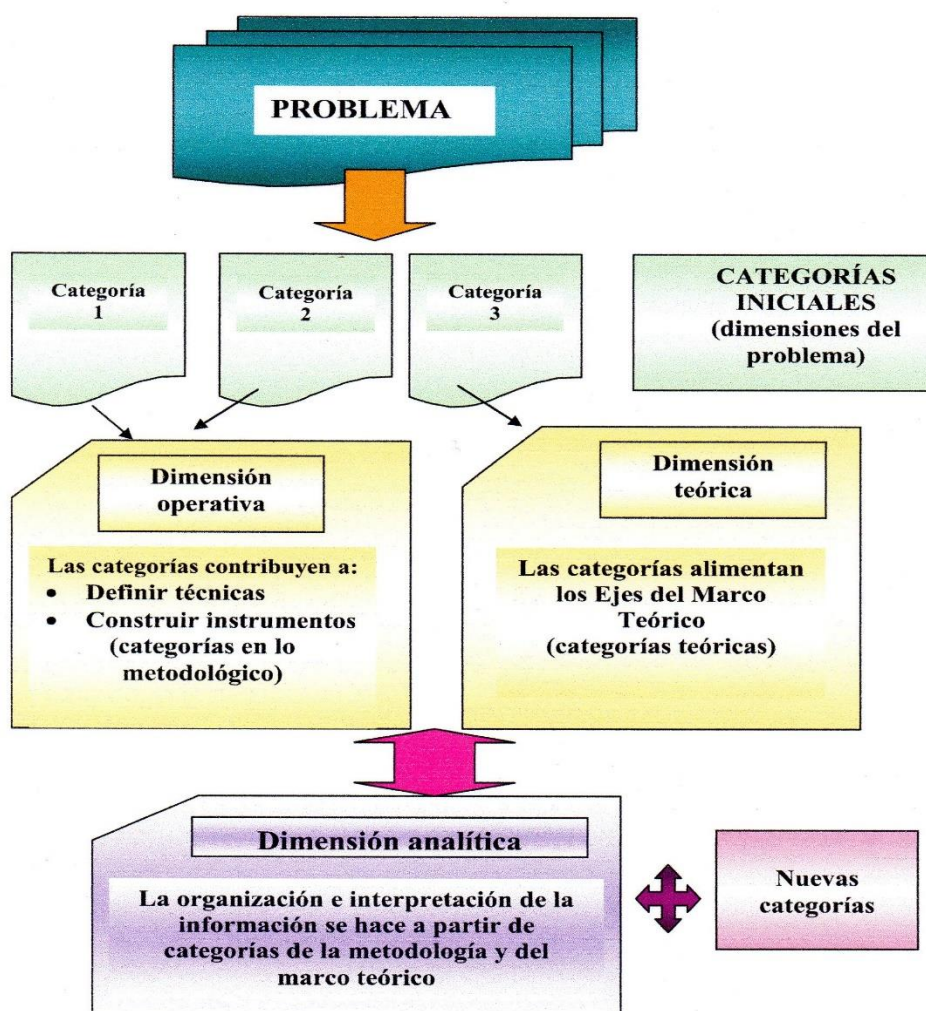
PROBLEMA

Categoría 1

Categoría 2

Categoría 3

CATEGORÍAS INICIALES (dimensiones del problema)

Dimensión operativa

Las categorías contribuyen a:
- Definir técnicas
- Construir instrumentos (categorías en lo metodológico)

Dimensión teórica

Las categorías alimentan los Ejes del Marco Teórico (categorías teóricas)

Dimensión analítica

La organización e interpretación de la información se hace a partir de categorías de la metodología y del marco teórico

Nuevas categorías